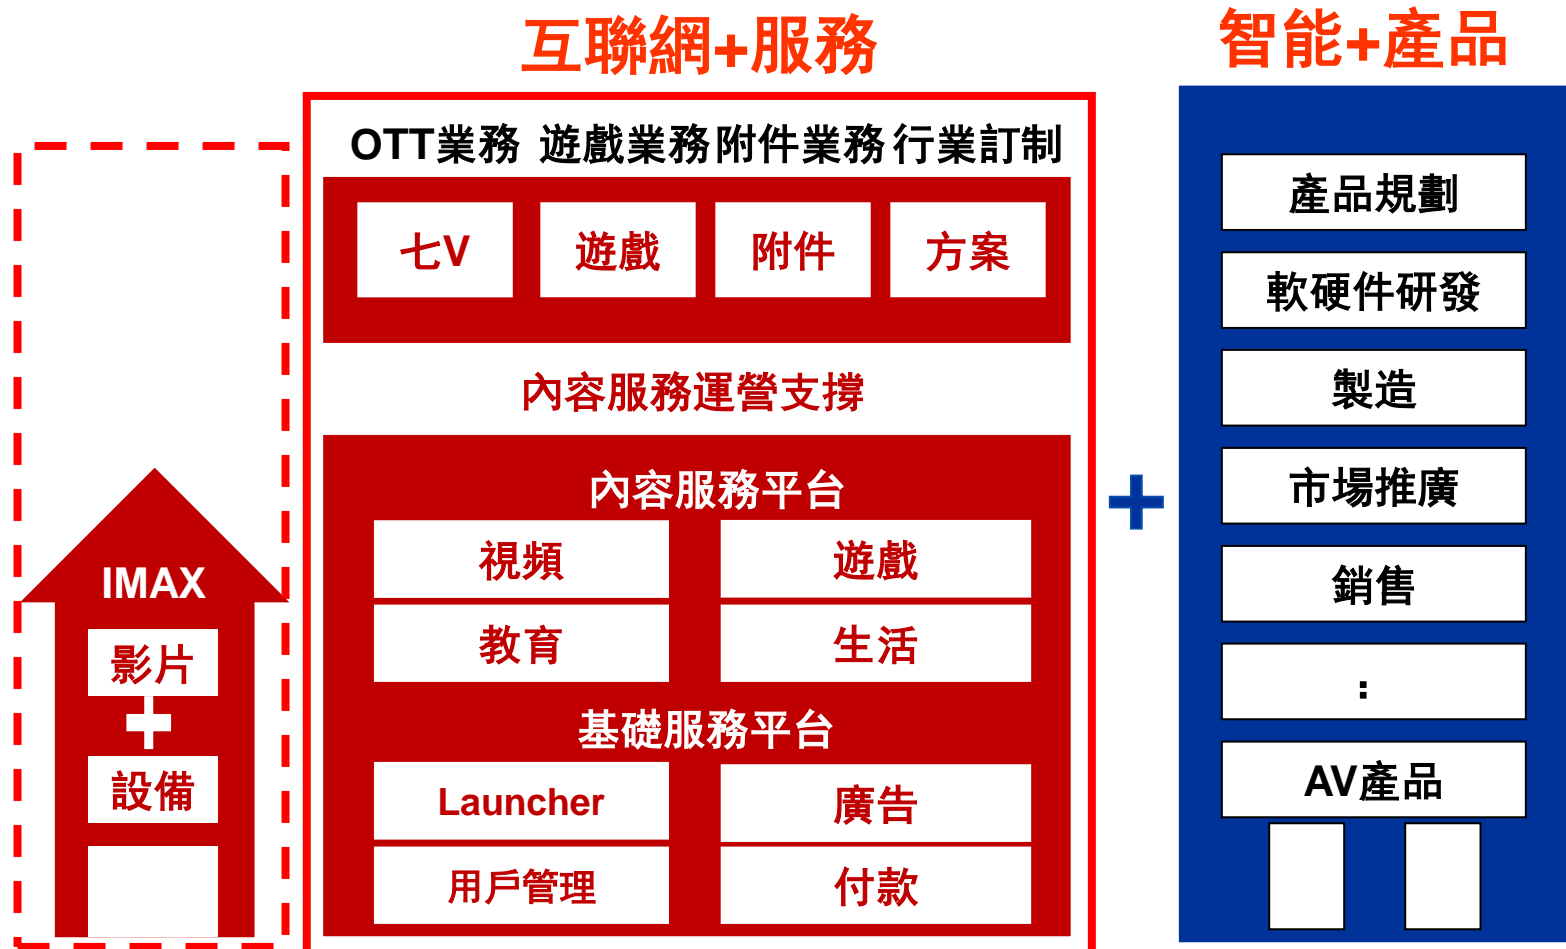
互聯網+服務

智能+產品

OTT業務 遊戲業務 附件業務 行業訂制

七V

遊戲

附件

方案

內容服務運營支撐

內容服務平台

視頻

遊戲

教育

生活

基礎服務平台

Launcher

廣告

用戶管理

付款

IMAX

影片

+

設備

+

產品規劃

軟硬件研發

製造

市場推廣

銷售

:

AV產品